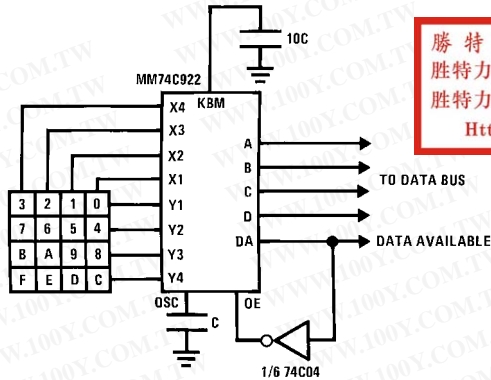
10C

MM74C922

KBM

X4

X3

X2

X1

Y1

Y2

Y3

Y4

A

B

C

D

DA

OSC

OE

C

TO DATA BUS

DATA AVAILABLE

1/6 74C04

| 3 | 2 | 1 | 0 |
|---|---|---|---|
| 7 | 6 | 5 | 4 |
| B | A | 9 | 8 |
| F | E | D | C |

勝 特
胜特力
胜特力
Htt

WWW.100Y.COM.TW